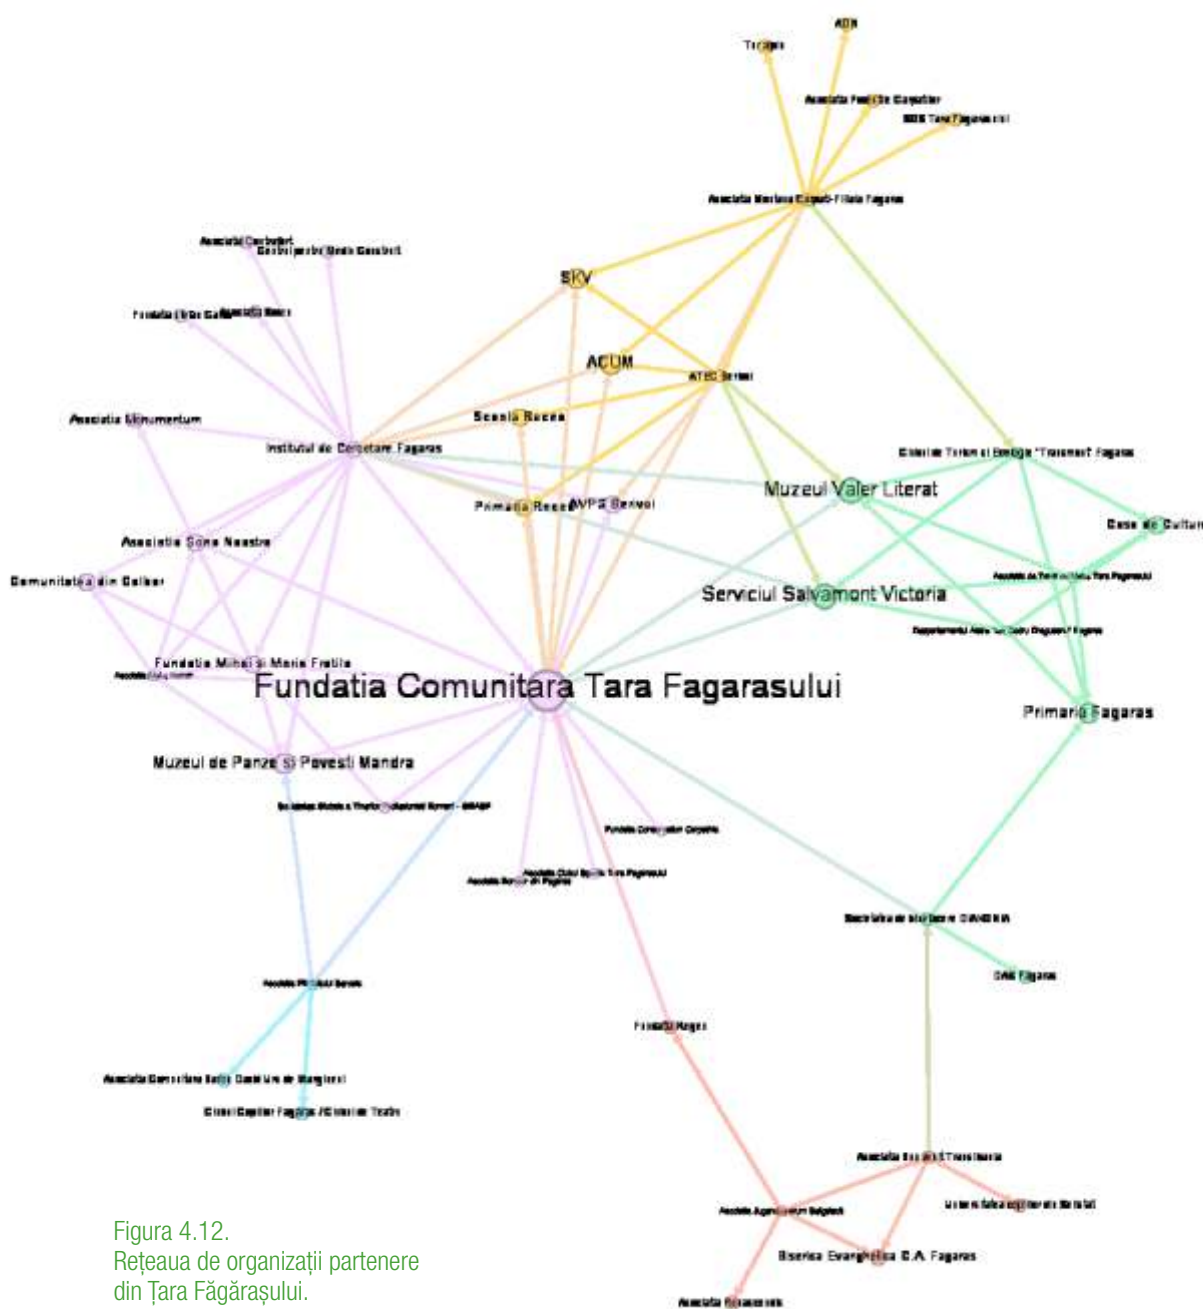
ADN

Turism

Asociatia Femeilor Carpatine

SOS Tara Fagarasului

Asociatia Montana Carpati Filiala Fagaras

Asociatia Dezbateri

SKV

Fundatia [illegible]

Asociatia Monumentum

ACUM

ATEC Sercaia

Scoala Recea

Institutul de Cercetare Fagaras

Colegiul Tehnic si Ecologie "Traian" Fagaras

Primaria Recea

AVPS Sercaia

Muzeul Valer Literat

Casa de Cultura

Asociatia Sona Noastra

Comunitatea din Gelber

Serviciul Salvamont Victoria

Fundatia Mihai si Maria Fratila

Fundatia Comunitara Tara Fagarasului

Primaria Fagaras

Muzeul de Panze si Povesti Mandra

Fundatia Conservation Carpathia

Asociatia Cultural Sportiva Tara Fagarasului

Asociatia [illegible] DANDIRA

CNS Fagaras

Asociatia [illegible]

Fundatia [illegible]

Asociatia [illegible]

Clubul Copiilor Fagaras

Asociatia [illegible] Transilvania

Asociatia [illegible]

Biserica Evanghelica C.A. Fagaras

Asociatia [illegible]

Figura 4.12.
Rețeaua de organizații partenere din Țara Făgărașului.